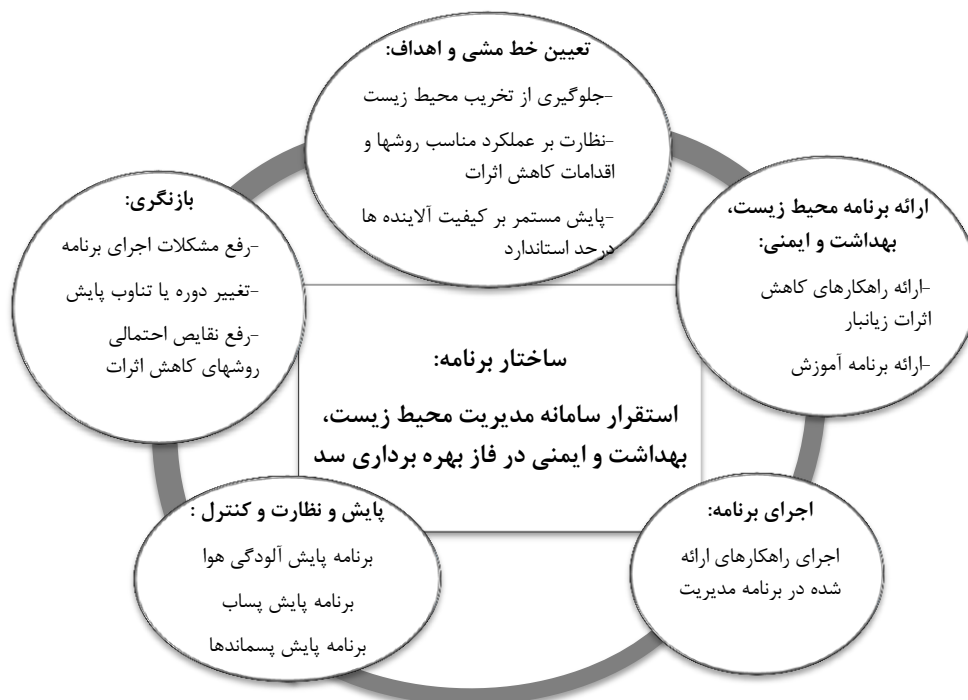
تعیین خط مشی و اهداف:
-جلوگیری از تخریب محیط زیست
-نظارت بر عملکرد مناسب روشها و اقدامات کاهش اثرات
-پایش مستمر بر کیفیت آلاینده ها درحد استاندارد

ارائه برنامه محیط زیست، بهداشت و ایمنی:
-ارائه راهکارهای کاهش اثرات زیانبار
-ارائه برنامه آموزش

اجرای برنامه:
اجرای راهکارهای ارائه شده در برنامه مدیریت

پایش و نظارت و کنترل :
برنامه پایش آلودگی هوا
برنامه پایش پساب
برنامه پایش پسماندها

بازنگری:
-رفع مشکلات اجرای برنامه
-تغییر دوره یا تناوب پایش
-رفع نقایص احتمالی روشهای کاهش اثرات

ساختار برنامه:
استقرار سامانه مدیریت محیط زیست، بهداشت و ایمنی در فاز بهره برداری سد